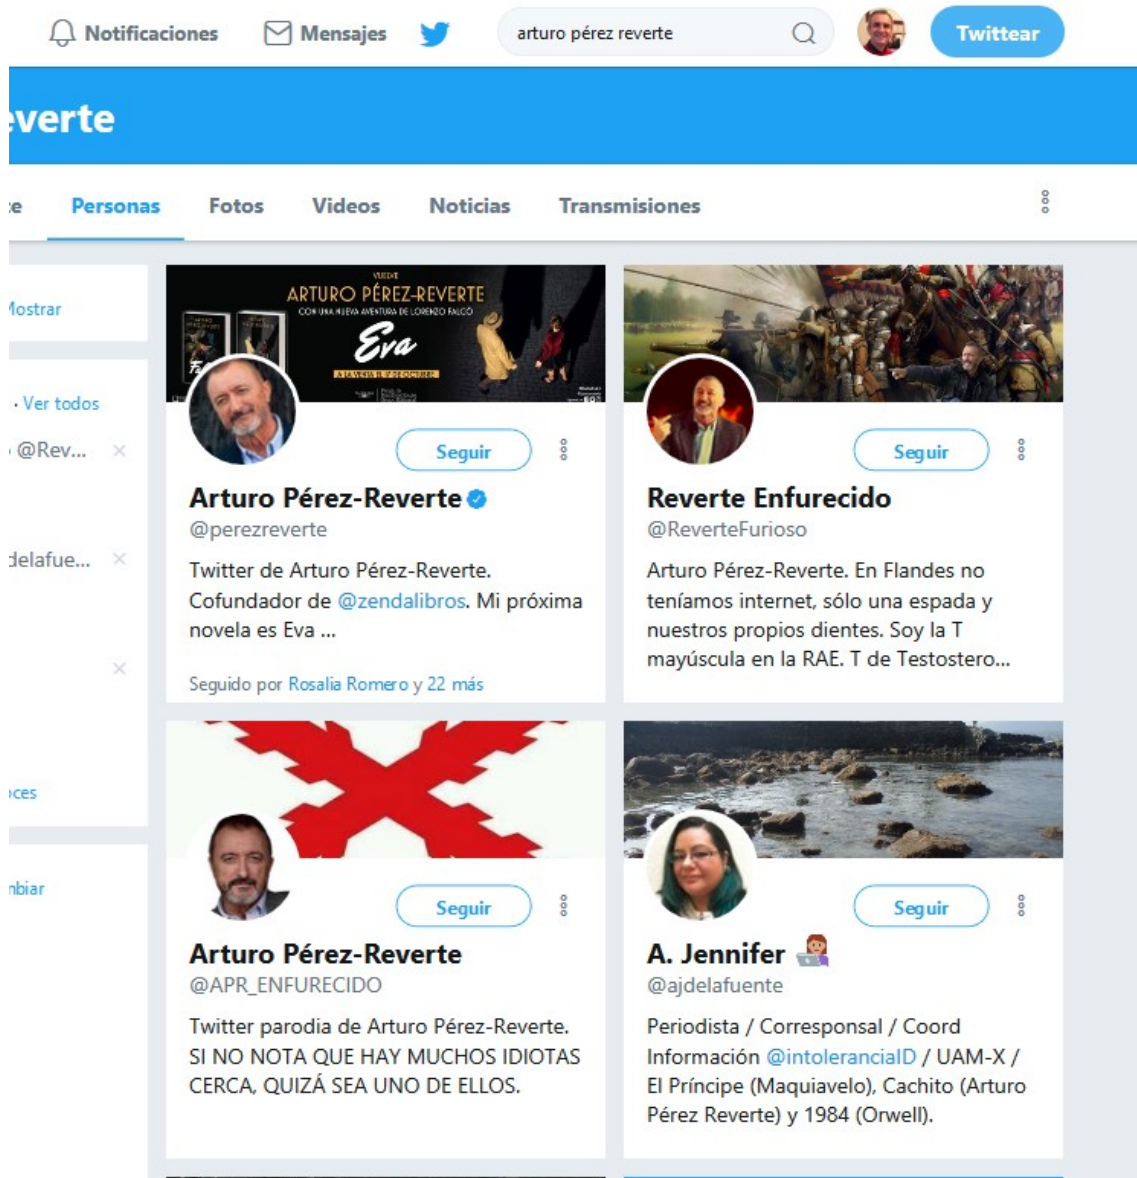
Notificaciones Mensajes arturo pérez reverte Twittear

verte

e Personas Fotos Videos Noticias Transmisiones

Iostrar

· Ver todos

@Rev... ×

delafue... ×

×

ces

nbiar

VUELVE
ARTURO PÉREZ-REVERTE
CON UNA NUEVA AVENTURA DE LORENZO FALCÓ
Eva
A LA VENTA EL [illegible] DE OCTUBRE

Seguir

Arturo Pérez-Reverte
@perezreverte

Twitter de Arturo Pérez-Reverte. Cofundador de @zendalibros. Mi próxima novela es Eva ...

Seguido por Rosalia Romero y 22 más

Seguir

Reverte Enfurecido
@ReverteFurioso

Arturo Pérez-Reverte. En Flandes no teníamos internet, sólo una espada y nuestros propios dientes. Soy la T mayúscula en la RAE. T de Testostero...

Seguir

Arturo Pérez-Reverte
@APR_ENFURECIDO

Twitter parodia de Arturo Pérez-Reverte. SI NO NOTA QUE HAY MUCHOS IDIOTAS CERCA, QUIZÁ SEA UNO DE ELLOS.

Seguir

A. Jennifer
@ajdelafuente

Periodista / Corresponsal / Coord Información @intoleranciaID / UAM-X / El Príncipe (Maquiavelo), Cachito (Arturo Pérez Reverte) y 1984 (Orwell).